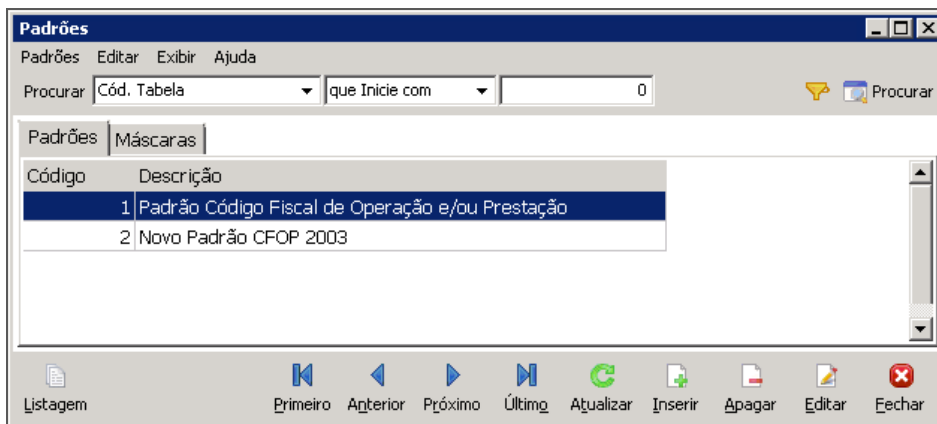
Padrões

Padrões Editar Exibir Ajuda

Procurar Cód. Tabela que Inicie com 0 Procurar

Padrões Máscaras

| Código | Descrição |
|---|---|
| 1 | Padrão Código Fiscal de Operação e/ou Prestação |
| 2 | Novo Padrão CFOP 2003 |

Listagem Primeiro Anterior Próximo Último Atualizar Inserir Apagar Editar Fechar